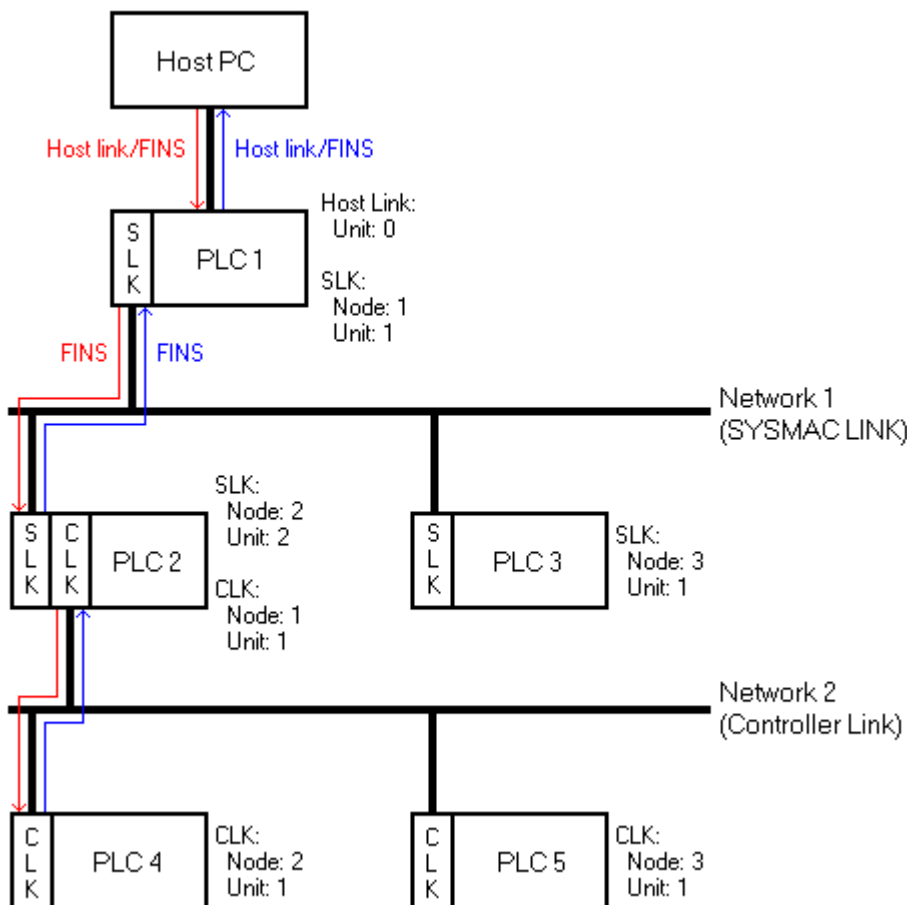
Host PC

Host link/FINS

Host link/FINS

S
L
K

PLC 1

Host Link:
Unit: 0

SLK:
Node: 1
Unit: 1

FINS

FINS

Network 1
(SYSMAC LINK)

S
L
K

C
L
K

PLC 2

SLK:
Node: 2
Unit: 2

CLK:
Node: 1
Unit: 1

S
L
K

PLC 3

SLK:
Node: 3
Unit: 1

Network 2
(Controller Link)

C
L
K

PLC 4

CLK:
Node: 2
Unit: 1

C
L
K

PLC 5

CLK:
Node: 3
Unit: 1